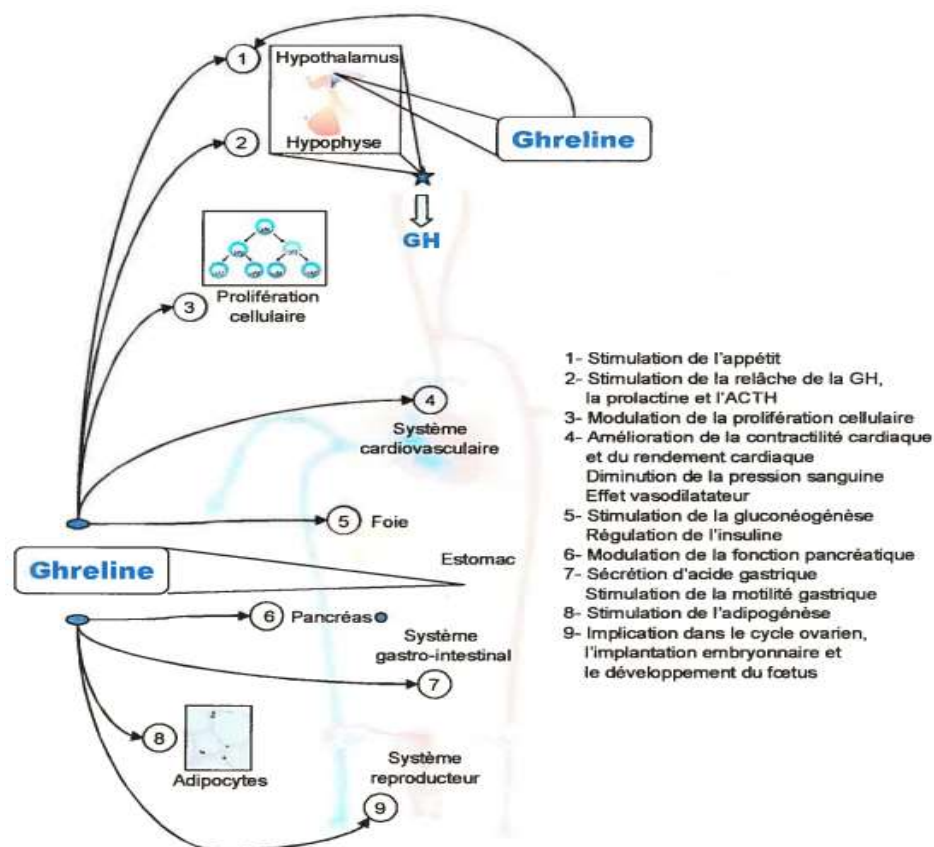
1
Hypothalamus
2
Hypophyse
Ghreline
GH
3
Prolifération cellulaire
4
Système cardiovasculaire
5 Foie
Ghreline
Estomac
6 Pancréas
Système gastro-intestinal
7
8
Adipocytes
Système reproducteur
9

1- Stimulation de l'appétit
2- Stimulation de la relâche de la GH, la prolactine et l'ACTH
3- Modulation de la prolifération cellulaire
4- Amélioration de la contractilité cardiaque et du rendement cardiaque
Diminution de la pression sanguine
Effet vasodilatateur
5- Stimulation de la gluconéogénèse
Régulation de l'insuline
6- Modulation de la fonction pancréatique
7- Sécrétion d'acide gastrique
Stimulation de la motilité gastrique
8- Stimulation de l'adipogénèse
9- Implication dans le cycle ovarien, l'implantation embryonnaire et le développement du fœtus